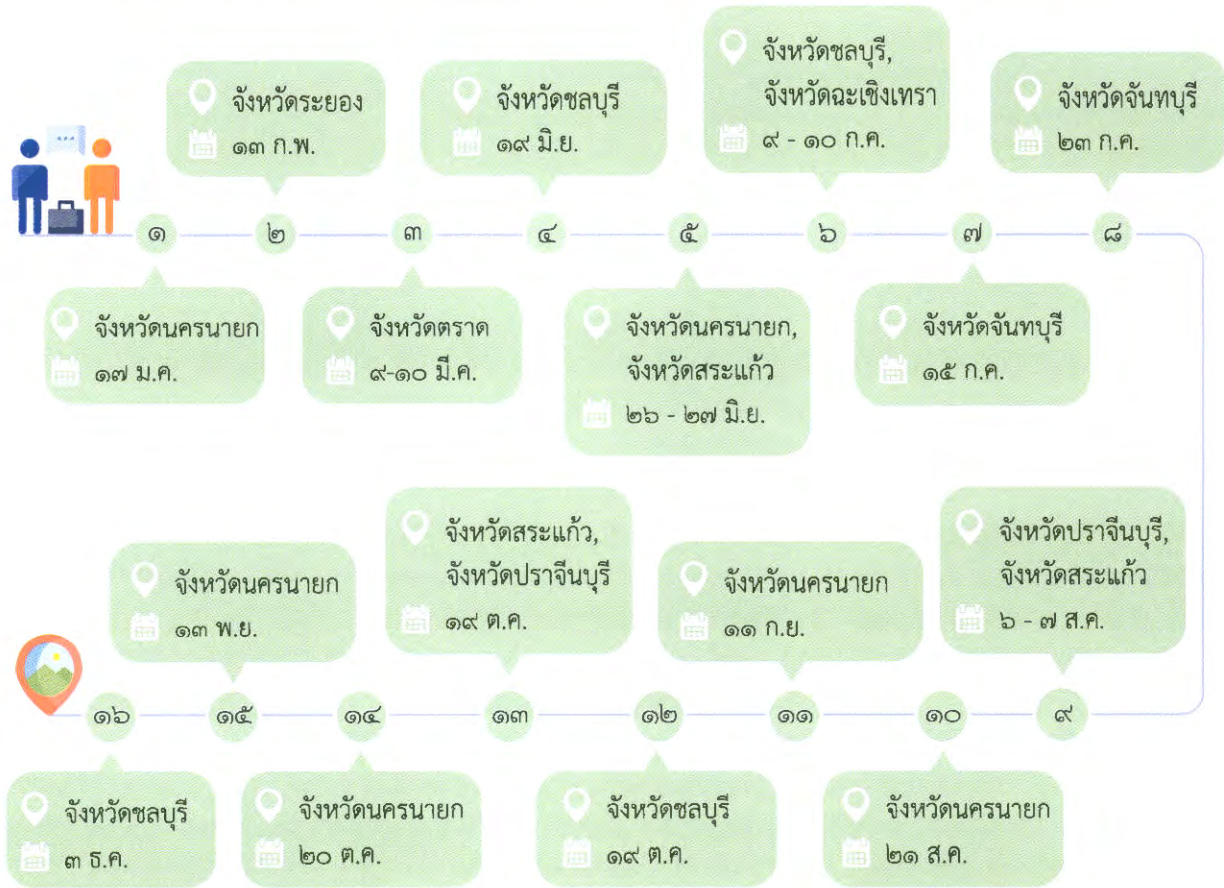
จังหวัดระยอง
๑๓ ก.พ.

จังหวัดชลบุรี
๑๙ มิ.ย.

จังหวัดชลบุรี, จังหวัดฉะเชิงเทรา
๙ - ๑๐ ก.ค.

จังหวัดจันทบุรี
๒๓ ก.ค.

๑ ๒ ๓ ๔ ๕ ๖ ๗ ๘

จังหวัดนครนายก
๑๗ ม.ค.

จังหวัดตราด
๙-๑๐ มี.ค.

จังหวัดนครนายก, จังหวัดสระแก้ว
๒๖ - ๒๗ มิ.ย.

จังหวัดจันทบุรี
๑๕ ก.ค.

จังหวัดนครนายก
๑๓ พ.ย.

จังหวัดสระแก้ว, จังหวัดปราจีนบุรี
๑๙ ต.ค.

จังหวัดนครนายก
๑๑ ก.ย.

จังหวัดปราจีนบุรี, จังหวัดสระแก้ว
๖ - ๗ ส.ค.

๑๖ ๑๕ ๑๔ ๑๓ ๑๒ ๑๑ ๑๐ ๙

จังหวัดชลบุรี
๓ ธ.ค.

จังหวัดนครนายก
๒๐ ต.ค.

จังหวัดชลบุรี
๑๙ ต.ค.

จังหวัดนครนายก
๒๑ ส.ค.